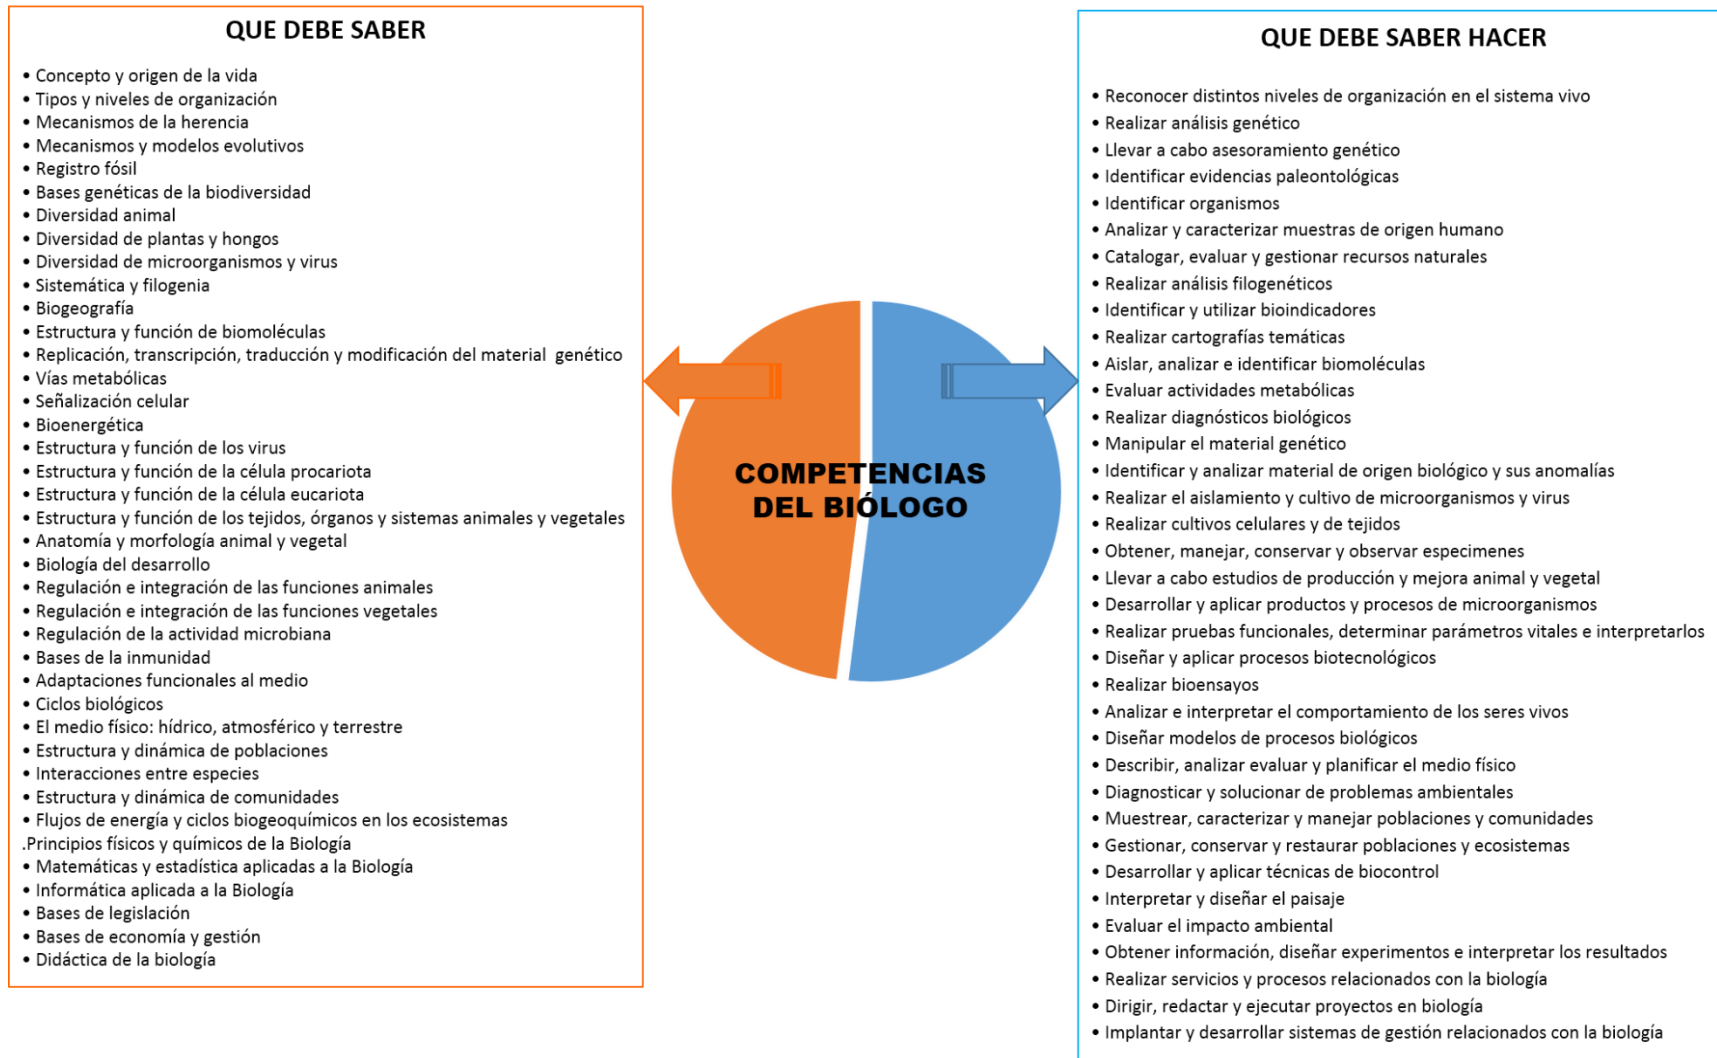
QUE DEBE SABER

• Concepto y origen de la vida
• Tipos y niveles de organización
• Mecanismos de la herencia
• Mecanismos y modelos evolutivos
• Registro fósil
• Bases genéticas de la biodiversidad
• Diversidad animal
• Diversidad de plantas y hongos
• Diversidad de microorganismos y virus
• Sistemática y filogenia
• Biogeografía
• Estructura y función de biomoléculas
• Replicación, transcripción, traducción y modificación del material genético
• Vías metabólicas
• Señalización celular
• Bioenergética
• Estructura y función de los virus
• Estructura y función de la célula procariota
• Estructura y función de la célula eucariota
• Estructura y función de los tejidos, órganos y sistemas animales y vegetales
• Anatomía y morfología animal y vegetal
• Biología del desarrollo
• Regulación e integración de las funciones animales
• Regulación e integración de las funciones vegetales
• Regulación de la actividad microbiana
• Bases de la inmunidad
• Adaptaciones funcionales al medio
• Ciclos biológicos
• El medio físico: hídrico, atmosférico y terrestre
• Estructura y dinámica de poblaciones
• Interacciones entre especies
• Estructura y dinámica de comunidades
• Flujos de energía y ciclos biogeoquímicos en los ecosistemas
.Principios físicos y químicos de la Biología
• Matemáticas y estadística aplicadas a la Biología
• Informática aplicada a la Biología
• Bases de legislación
• Bases de economía y gestión
• Didáctica de la biología

COMPETENCIAS DEL BIÓLOGO

QUE DEBE SABER HACER

• Reconocer distintos niveles de organización en el sistema vivo
• Realizar análisis genético
• Llevar a cabo asesoramiento genético
• Identificar evidencias paleontológicas
• Identificar organismos
• Analizar y caracterizar muestras de origen humano
• Catalogar, evaluar y gestionar recursos naturales
• Realizar análisis filogenéticos
• Identificar y utilizar bioindicadores
• Realizar cartografías temáticas
• Aislar, analizar e identificar biomoléculas
• Evaluar actividades metabólicas
• Realizar diagnósticos biológicos
• Manipular el material genético
• Identificar y analizar material de origen biológico y sus anomalías
• Realizar el aislamiento y cultivo de microorganismos y virus
• Realizar cultivos celulares y de tejidos
• Obtener, manejar, conservar y observar especimenes
• Llevar a cabo estudios de producción y mejora animal y vegetal
• Desarrollar y aplicar productos y procesos de microorganismos
• Realizar pruebas funcionales, determinar parámetros vitales e interpretarlos
• Diseñar y aplicar procesos biotecnológicos
• Realizar bioensayos
• Analizar e interpretar el comportamiento de los seres vivos
• Diseñar modelos de procesos biológicos
• Describir, analizar evaluar y planificar el medio físico
• Diagnosticar y solucionar de problemas ambientales
• Muestrear, caracterizar y manejar poblaciones y comunidades
• Gestionar, conservar y restaurar poblaciones y ecosistemas
• Desarrollar y aplicar técnicas de biocontrol
• Interpretar y diseñar el paisaje
• Evaluar el impacto ambiental
• Obtener información, diseñar experimentos e interpretar los resultados
• Realizar servicios y procesos relacionados con la biología
• Dirigir, redactar y ejecutar proyectos en biología
• Implantar y desarrollar sistemas de gestión relacionados con la biología